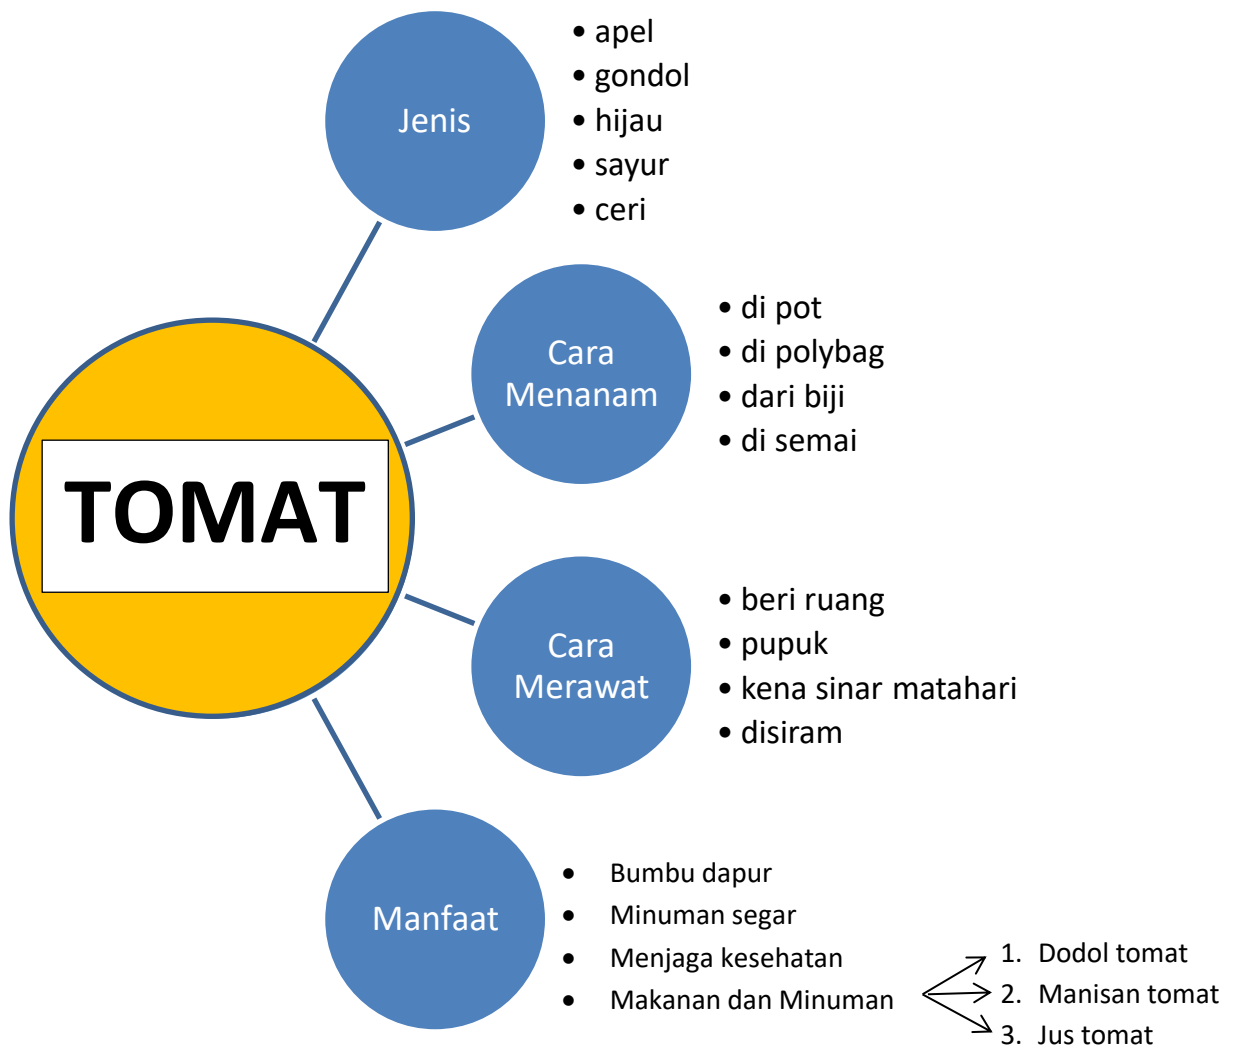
TOMAT

Jenis
• apel
• gondol
• hijau
• sayur
• ceri

Cara Menanam
• di pot
• di polybag
• dari biji
• di semai

Cara Merawat
• beri ruang
• pupuk
• kena sinar matahari
• disiram

Manfaat
• Bumbu dapur
• Minuman segar
• Menjaga kesehatan
• Makanan dan Minuman

1. Dodol tomat
2. Manisan tomat
3. Jus tomat